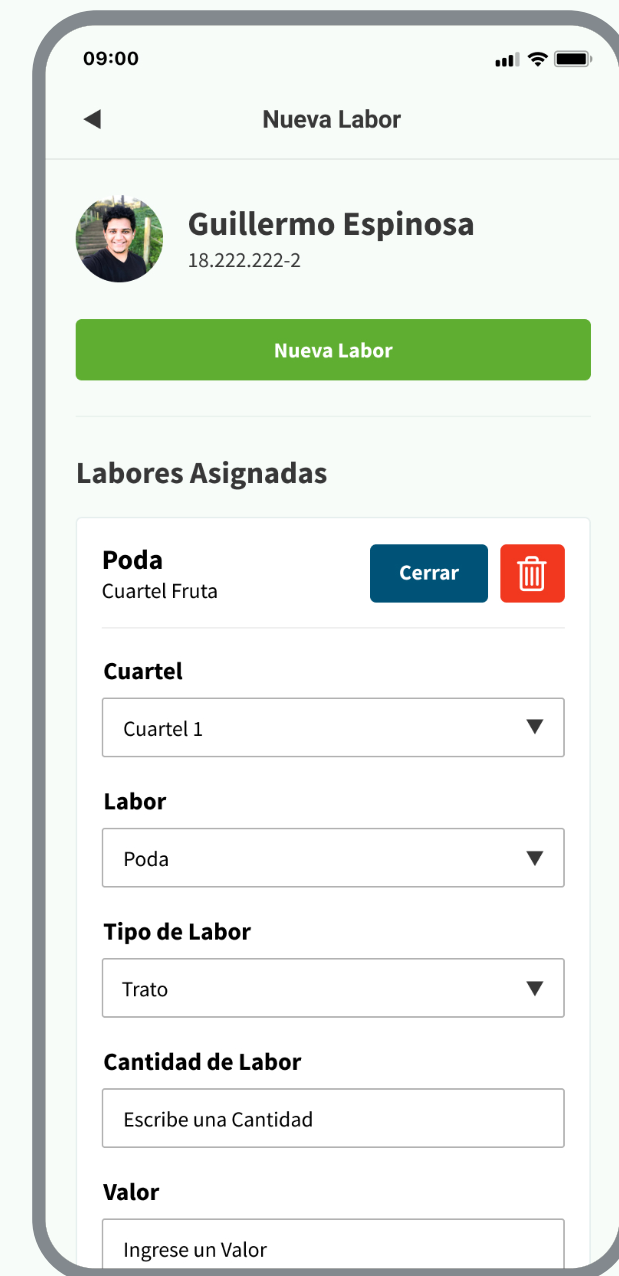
09:00

Nueva Labor

Guillermo Espinosa
18.222.222-2

Nueva Labor

Labores Asignadas

Poda
Cuartel Fruta

Cerrar

Cuartel
Cuartel 1

Labor
Poda

Tipo de Labor
Trato

Cantidad de Labor
Escribe una Cantidad

Valor
Ingrese un Valor